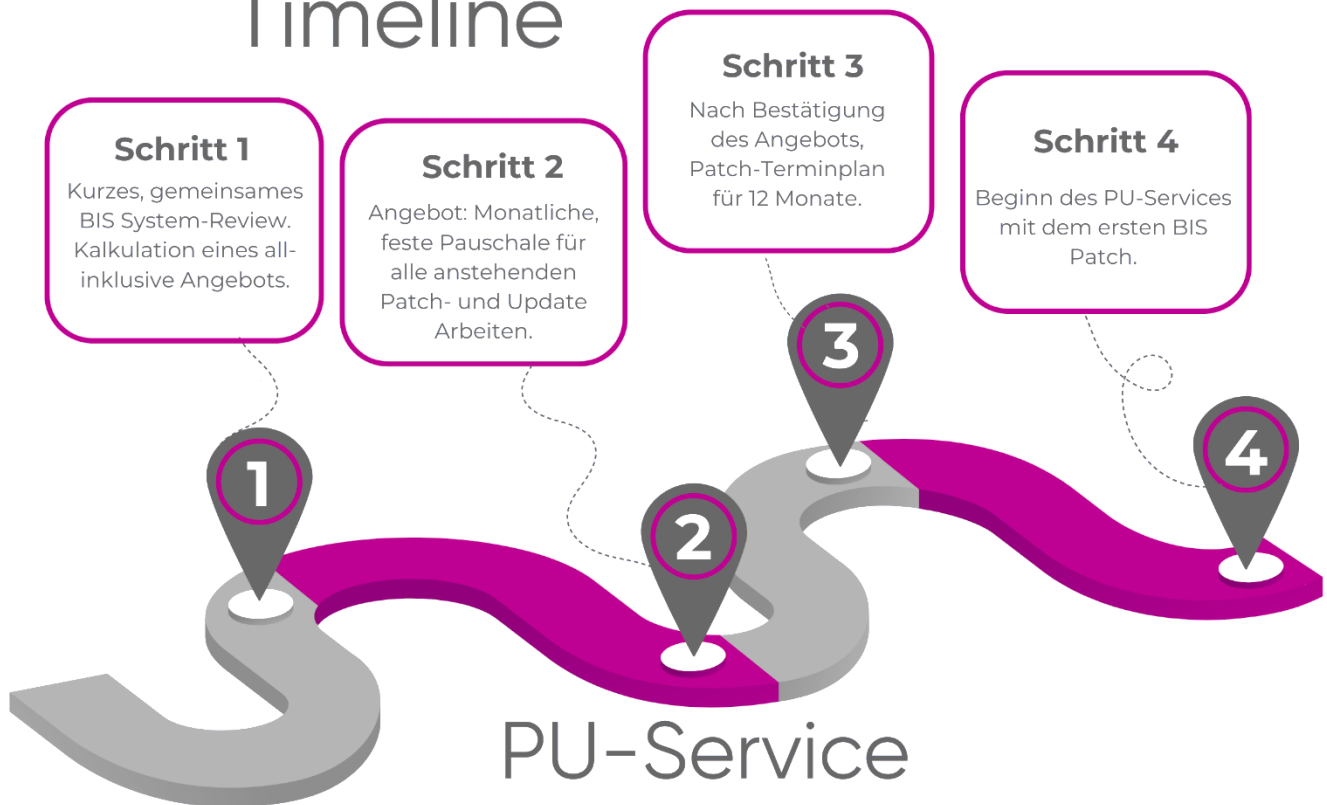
Timeline

Schritt 1
Kurzes, gemeinsames BIS System-Review. Kalkulation eines all-inklusive Angebots.

Schritt 2
Angebot: Monatliche, feste Pauschale für alle anstehenden Patch- und Update Arbeiten.

Schritt 3
Nach Bestätigung des Angebots, Patch-Terminplan für 12 Monate.

Schritt 4
Beginn des PU-Services mit dem ersten BIS Patch.

1

2

3

4

PU-Service